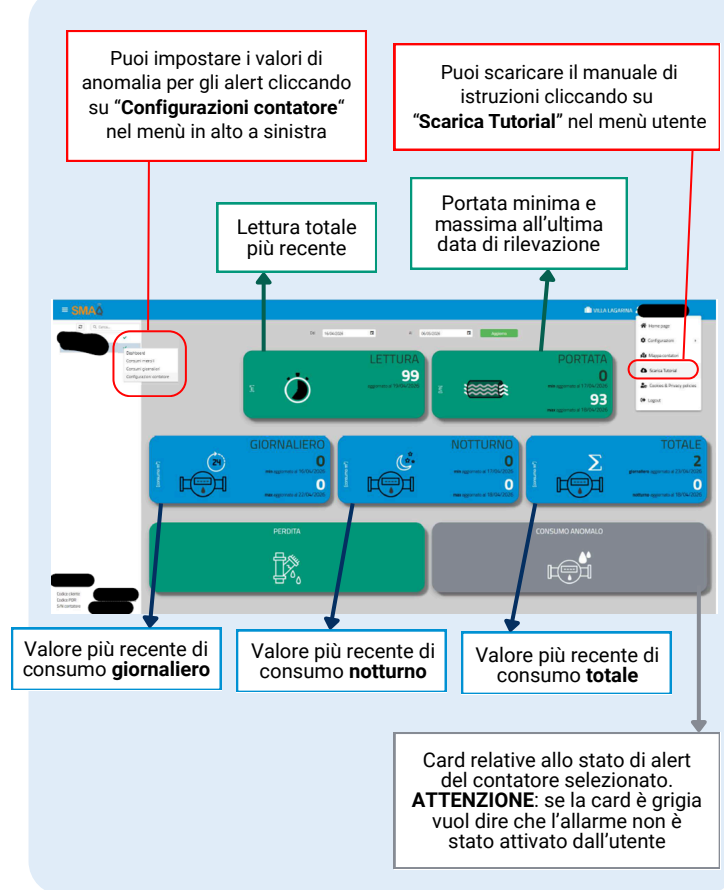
Puoi impostare i valori di anomalia per gli alert cliccando su "**Configurazioni contatore**" nel menù in alto a sinistra

Puoi scaricare il manuale di istruzioni cliccando su "**Scarica Tutorial**" nel menù utente

Lettura totale più recente

Portata minima e massima all'ultima data di rilevazione

SMA

VILLA LAGARINA

Dashboard
Consumi mensili
Consumi giornalieri
Configurazioni contatore

Home page
Configurazioni
Mappa contatori
Scarica Tutorial
Cookies & Privacy policies
Logout

Da
A
Aggiorna

LETTURA
99

PORTATA
0
93

GIORNALIERO
0
0

NOTTURNO
0
0

TOTALE
2
0

PERDITA

CONSUMO ANOMALO

Codice cliente
Codice PDR
S/N contatore

Valore più recente di consumo **giornaliero**

Valore più recente di consumo **notturno**

Valore più recente di consumo **totale**

Card relative allo stato di alert del contatore selezionato. **ATTENZIONE**: se la card è grigia vuol dire che l'allarme non è stato attivato dall'utente